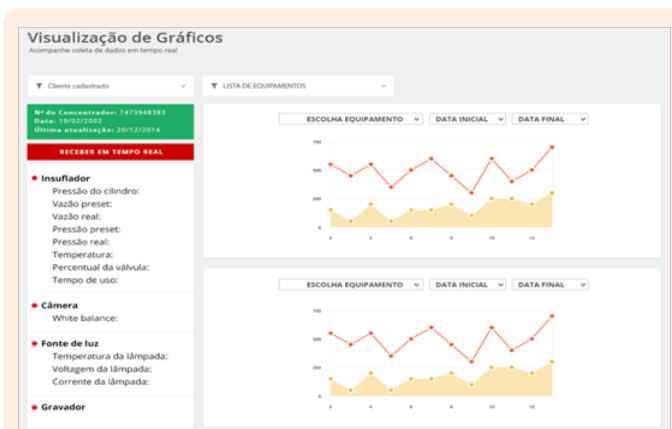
Visualização de Gráficos
Acompanhe coleta de dados em tempo real

Cliente cadastrado

LISTA DE EQUIPAMENTOS

Nº do Concentrador: 7473948383
Data: 19/02/2002
Última atualização: 20/12/2014

RECEBER EM TEMPO REAL

Insuflador
Pressão do cilindro:
Vazão preset:
Vazão real:
Pressão preset:
Pressão real:
Temperatura:
Percentual da válvula:
Tempo de uso:

Câmera
White balance:

Fonte de luz
Temperatura da lâmpada:
Voltagem da lâmpada:
Corrente da lâmpada:

Gravador

ESCOLHA EQUIPAMENTO | DATA INICIAL | DATA FINAL

750
500
250
0

0 2 4 6 8 10 12

ESCOLHA EQUIPAMENTO | DATA INICIAL | DATA FINAL

750
500
250
0

0 2 4 6 8 10 12